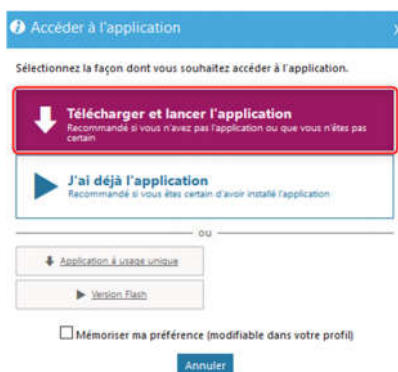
Accéder à l'application

Sélectionnez la façon dont vous souhaitez accéder à l'application.

Télécharger et lancer l'application
Recommandé si vous n'avez pas l'application ou que vous n'êtes pas certain

J'ai déjà l'application
Recommandé si vous êtes certain d'avoir installé l'application

ou

Application à usage unique

Version Flash

Mémoriser ma préférence (modifiable dans votre profil)

Annuler